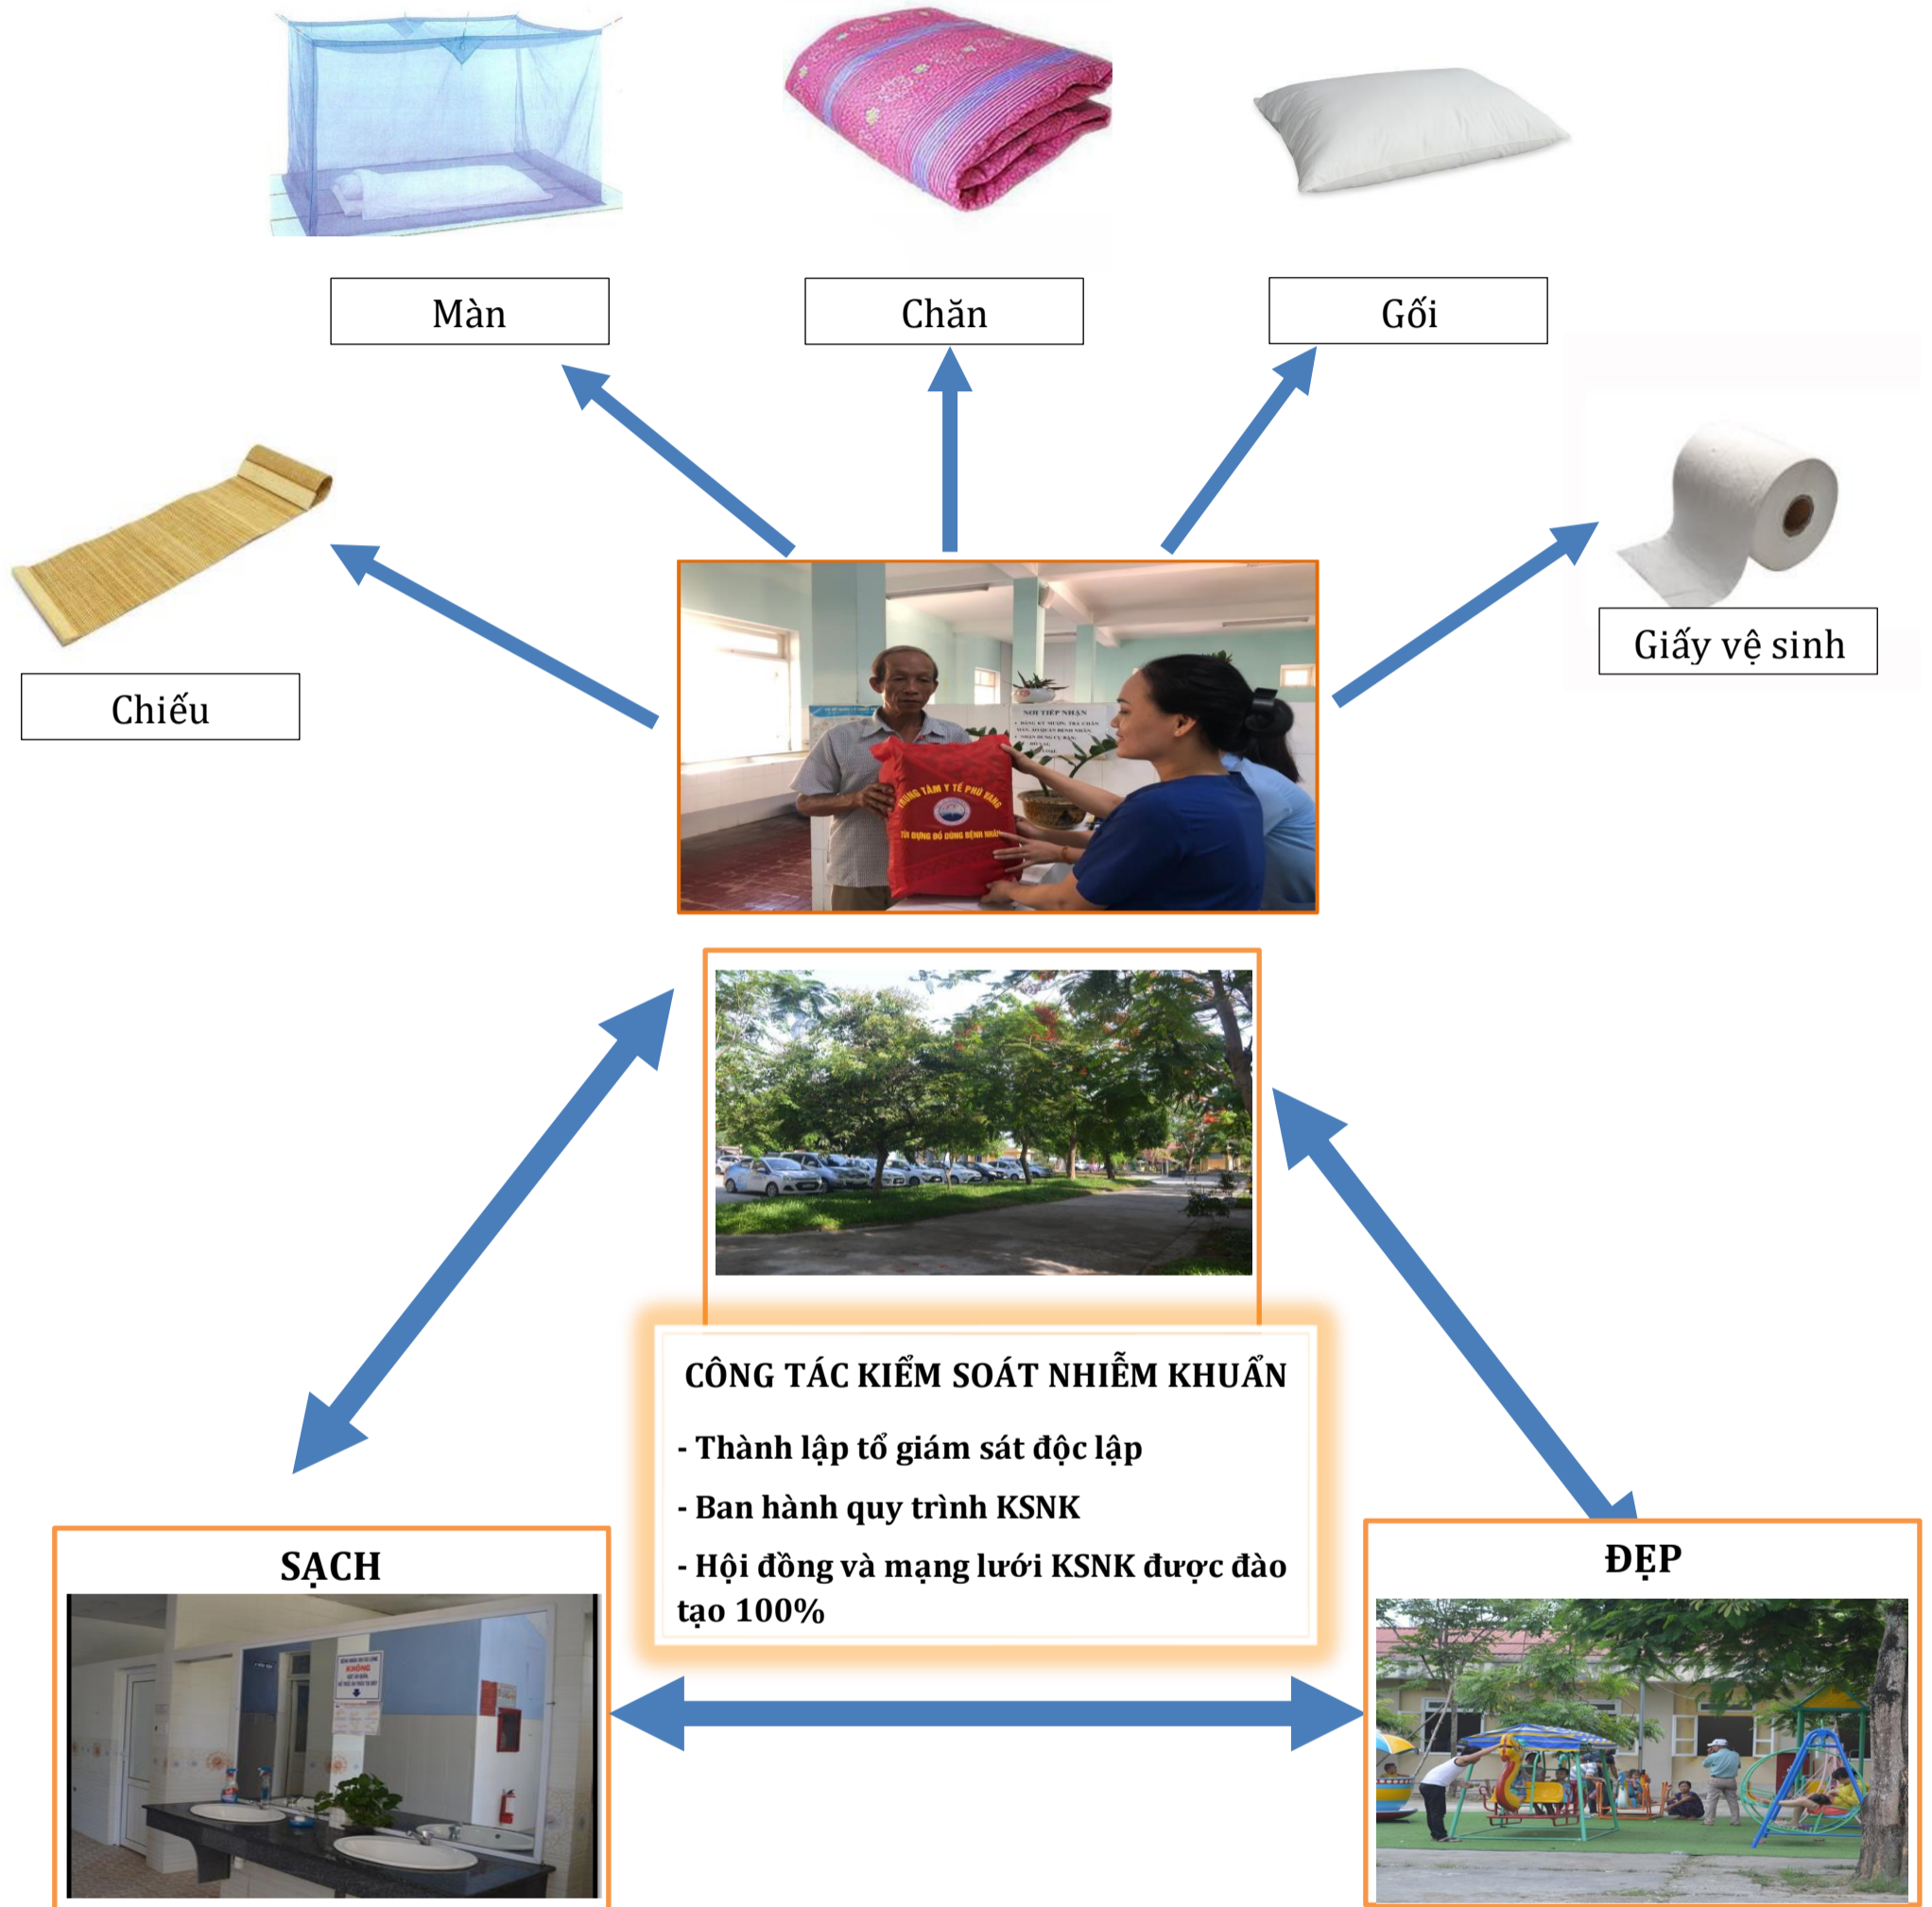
Màn

Chăn

Gối

Chiếu

Giấy vệ sinh

TRUNG TÂM Y TẾ PHÚ VANG

TÚI ĐỰNG ĐỒ DÙNG BỆNH NHÂN

NƠI TIẾP NHẬN

CÔNG TÁC KIỂM SOÁT NHIỄM KHUẨN

- Thành lập tổ giám sát độc lập

- Ban hành quy trình KSNK

- Hội đồng và mạng lưới KSNK được đào tạo 100%

SẠCH

KHÔNG

ĐẸP